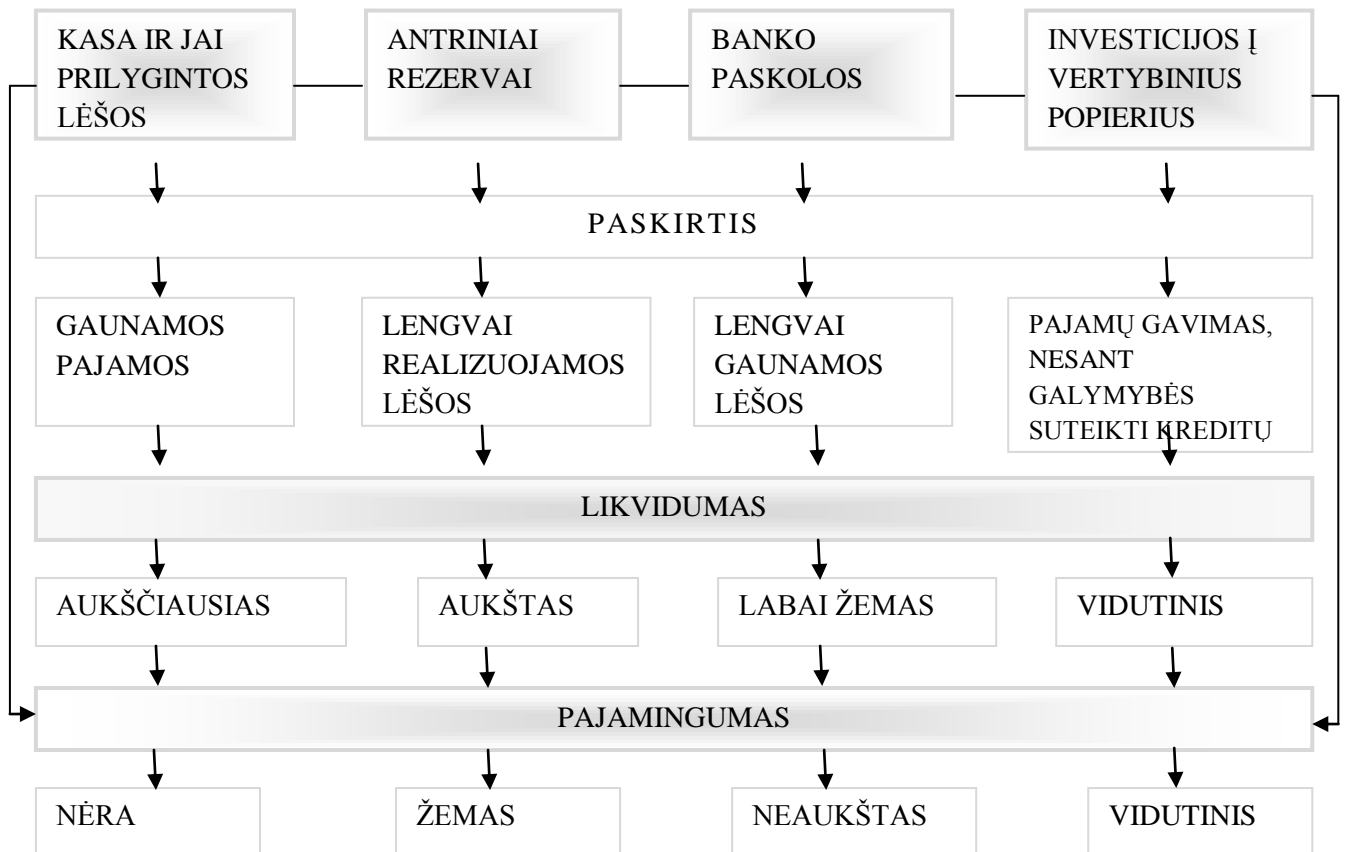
KASA IR JAI PRILYGINTOS LĖŠOS

ANTRINIAI REZERVAI

BANKO PASKOLOS

INVESTICIJOS Į VERTYBINIUS POPIERIUS

PASKIRTIS

GAUNAMOS PAJAMOS

LENGVAI REALIZUOJAMOS LĖŠOS

LENGVAI GAUNAMOS LĖŠOS

PAJAMŲ GAVIMAS, NESANT GALYMYBĖS SUTEIKTI KREDITŲ

LIKVIDUMAS

AUKŠČIAUSIAS

AUKŠTAS

LABAI ŽEMAS

VIDUTINIS

PAJAMINGUMAS

NĖRA

ŽEMAS

NEAUKŠTAS

VIDUTINIS